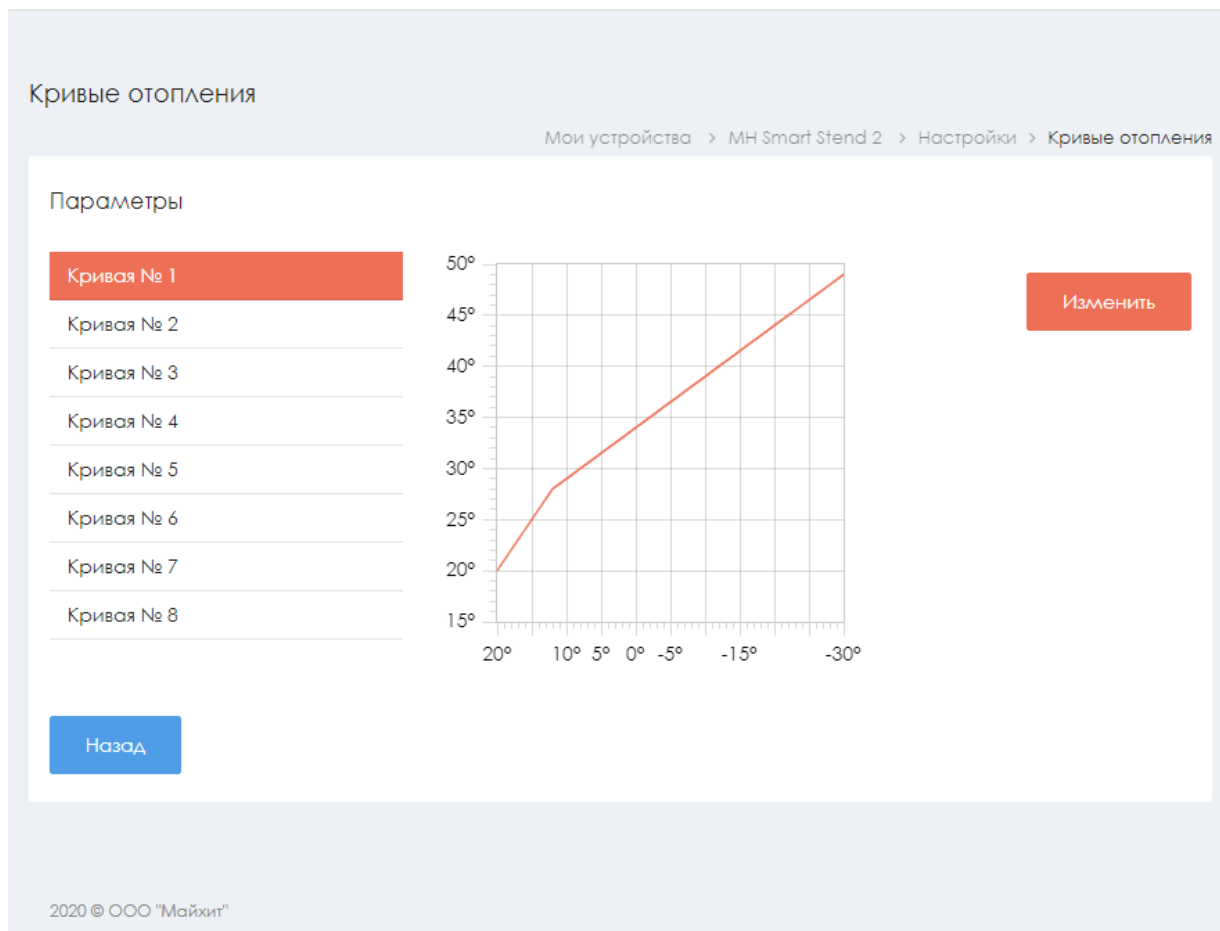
Кривые отопления

Мои устройства > MH Smart Stend 2 > Настройки > Кривые отопления

Параметры

Кривая № 1
Кривая № 2
Кривая № 3
Кривая № 4
Кривая № 5
Кривая № 6
Кривая № 7
Кривая № 8

50°
45°
40°
35°
30°
25°
20°
15°

20° 10° 5° 0° -5° -15° -30°

Изменить

Назад

2020 © ООО "Майхит"